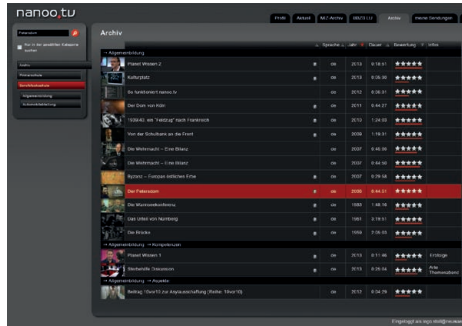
nanoo.tv

Profil | Aktuell | M&T Archiv | ARCHIV | Archiv | meine Sendungen

Archiv

Nur in der gewählten Kategorie suchen

Suche

Wissenschaft

Berufsbildung

Allgemeinbildung

Schlussbildung

Sprache | Jahr | Dauer | Bewertung | Infos

→ Allgemeinbildung

| | Sprache | Jahr | Dauer | Bewertung | Infos |
|---|---|---|---|---|---|
| Planet Wissen 2 | de | 2013 | 0:18:51 | | |
| Kulturplatz | de | 2013 | 0:26:36 | | |
| So funktioniert nanoo.tv | de | 2013 | 0:03:31 | | |
| Der Dom von Köln | de | 2011 | 0:44:37 | | |
| 1939-45: ein "Feldzug" nach Frankreich | de | 2013 | 1:24:55 | | |
| Von der Schulbank an die Front | de | 2008 | 1:19:31 | | |
| Die Wehrmacht – Eine Bilanz | de | 2007 | 0:45:30 | | |
| Die Wehrmacht – Eine Bilanz | de | 2007 | 0:44:50 | | |
| Nyzero – Europas ältestes Erbe | de | 2007 | 0:29:58 | | |
| Der Pakeriston | de | 2006 | 0:44:31 | | |
| Die Wannseekonferenz | de | 1984 | 1:46:18 | | |
| Das Urteil von Nürnberg | de | 1961 | 3:10:51 | | |
| Die Brücke | de | 1959 | 2:10:03 | | |

→ Allgemeinbildung → Kompetenzen

| | Sprache | Jahr | Dauer | Bewertung | Infos |
|---|---|---|---|---|---|
| Planet Wissen 1 | de | 2013 | 0:11:46 | | Erträge |
| Starkstelle Diskussion | de | 2013 | 0:25:04 | | Arte Themenabend |

→ Allgemeinbildung → Ausweite

| | Sprache | Jahr | Dauer | Bewertung | Infos |
|---|---|---|---|---|---|
| Beitrag 10vor10 zur Asylausschaffung (Beitrag 10vor10) | de | 2012 | 0:04:29 | | |

Eingeloggt als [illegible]